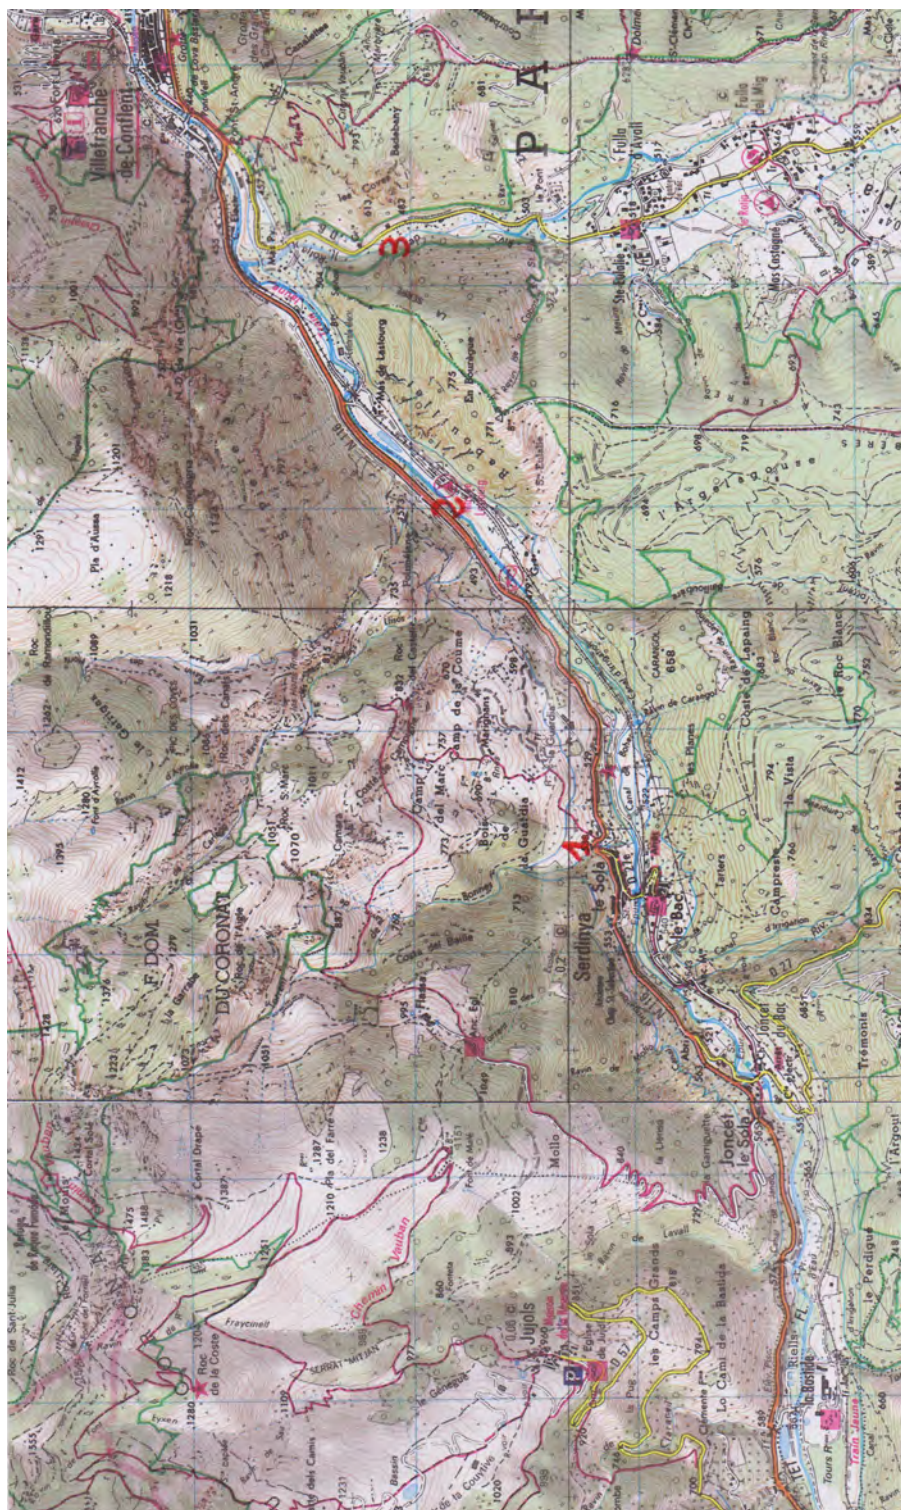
Villefranche de Conflent

P A

Fulla

Ste-Eulalie

Mas Costogue

3

2

1

Bois de Guardia

Camp de la Coume

Sardinya

le Bac

le Sola

F. DOM DU CORONAT

Roc de Sant-Julia

Roc de la Coste

1280

SERRAT-MITJAN

Chemin Vauban

Jujols

Joncet

Campreste

Coste de Lapaing

Roc Blanc

Trémonis

Riells

la Bastide

Train Jaune

Mollo

les Camps Grands

Lo Cami de la Bastida

Pla de Ferre

Cortal Drapé

Pla d'Aumet

Roc de Ramondiou

Roc St-Marc

Costa del Bailli

la Vista

Tarters

les Planes

Caranceil

En Boucaïque

Mas de Lastourg